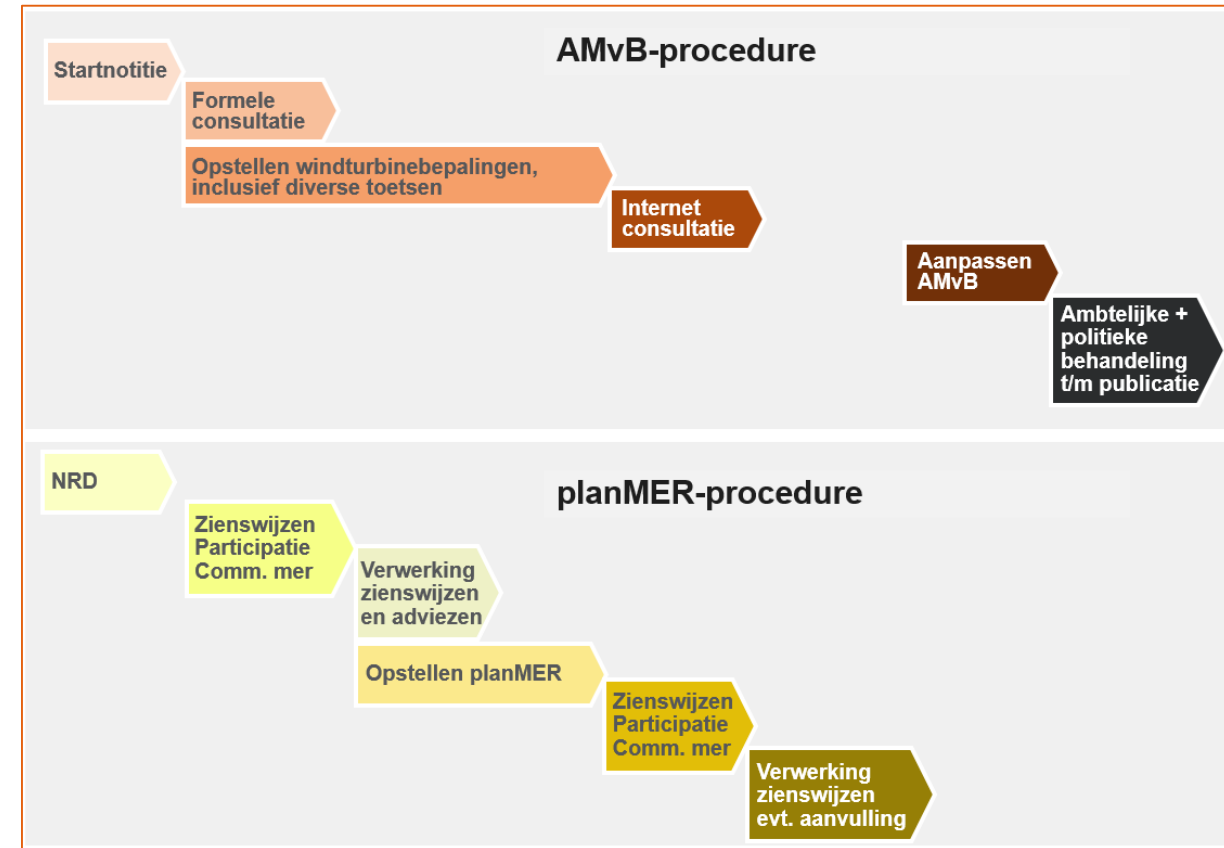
AMvB-procedure

Startnotitie

Formele consultatie

Opstellen windturbinebepalingen, inclusief diverse toetsen

Internet consultatie

Aanpassen AMvB

Ambtelijke + politieke behandeling t/m publicatie

planMER-procedure

NRD

Zienswijzen Participatie Comm. mer

Verwerking zienswijzen en adviezen

Opstellen planMER

Zienswijzen Participatie Comm. mer

Verwerking zienswijzen evt. aanvulling